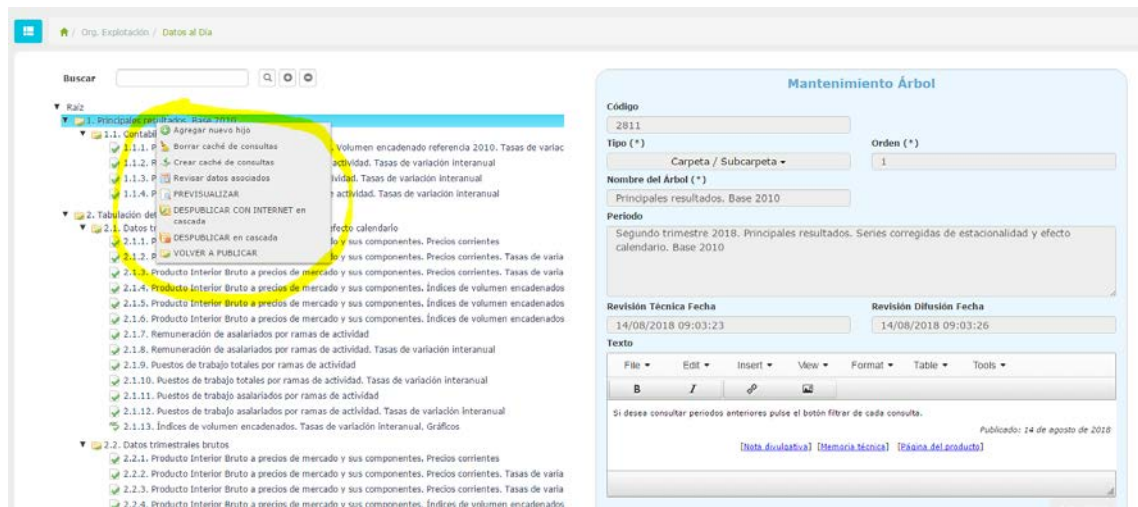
/ Org. Explotación / Datos al Día

Buscar

▼ Raíz
▼ 1. Principales resultados. Base 2010
▼ 1.1. Contabi
1.1.1. P
1.1.2. P
1.1.3. P
1.1.4. P

Agregar nuevo hijo
Borrar caché de consultas
Crear caché de consultas
Revisar datos asociados
PREVISUALIZAR
DESPUBLICAR CON INTERNET en cascada
DESPUBLICAR en cascada
VOLVER A PUBLICAR

Volumen encadenado referencia 2010. Tasas de variac
actividad. Tasas de variación interanual
ividad. Tasas de variación interanual
e actividad. Tasas de variación interanual

▼ 2. Tabulación del
▼ 2.1. Datos tr
efecto calendario
2.1.1. P
do y sus componentes. Precios corrientes
2.1.2. P
do y sus componentes. Precios corrientes. Tasas de varia
2.1.3. Producto Interior Bruto a precios de mercado y sus componentes. Precios corrientes. Tasas de varia
2.1.4. Producto Interior Bruto a precios de mercado y sus componentes. Índices de volumen encadenados
2.1.5. Producto Interior Bruto a precios de mercado y sus componentes. Índices de volumen encadenados
2.1.6. Producto Interior Bruto a precios de mercado y sus componentes. Índices de volumen encadenados
2.1.7. Remuneración de asalariados por ramas de actividad
2.1.8. Remuneración de asalariados por ramas de actividad. Tasas de variación interanual
2.1.9. Puestos de trabajo totales por ramas de actividad
2.1.10. Puestos de trabajo totales por ramas de actividad. Tasas de variación interanual
2.1.11. Puestos de trabajo asalariados por ramas de actividad
2.1.12. Puestos de trabajo asalariados por ramas de actividad. Tasas de variación interanual
2.1.13. Índices de volumen encadenados. Tasas de variación interanual. Gráficos
▼ 2.2. Datos trimestrales brutos
2.2.1. Producto Interior Bruto a precios de mercado y sus componentes. Precios corrientes
2.2.2. Producto Interior Bruto a precios de mercado y sus componentes. Precios corrientes. Tasas de varia
2.2.3. Producto Interior Bruto a precios de mercado y sus componentes. Precios corrientes. Tasas de varia
2.2.4. Producto Interior Bruto a precios de mercado y sus componentes. Índices de volumen encadenados

Mantenimiento Árbol

Código
2811
Tipo (*)
Carpeta / Subcarpeta
Orden (*)
1
Nombre del Árbol (*)
Principales resultados. Base 2010
Periodo
Segundo trimestre 2018. Principales resultados. Series corregidas de estacionalidad y efecto calendario. Base 2010
Revisión Técnica Fecha
14/08/2018 09:03:23
Revisión Difusión Fecha
14/08/2018 09:03:26
Texto
File Edit Insert View Format Table Tools
B I

Si desea consultar periodos anteriores pulse el botón filtrar de cada consulta.

Publicado: 14 de agosto de 2018

[Nota divulgativa] [Memoria técnica] [Página del producto]